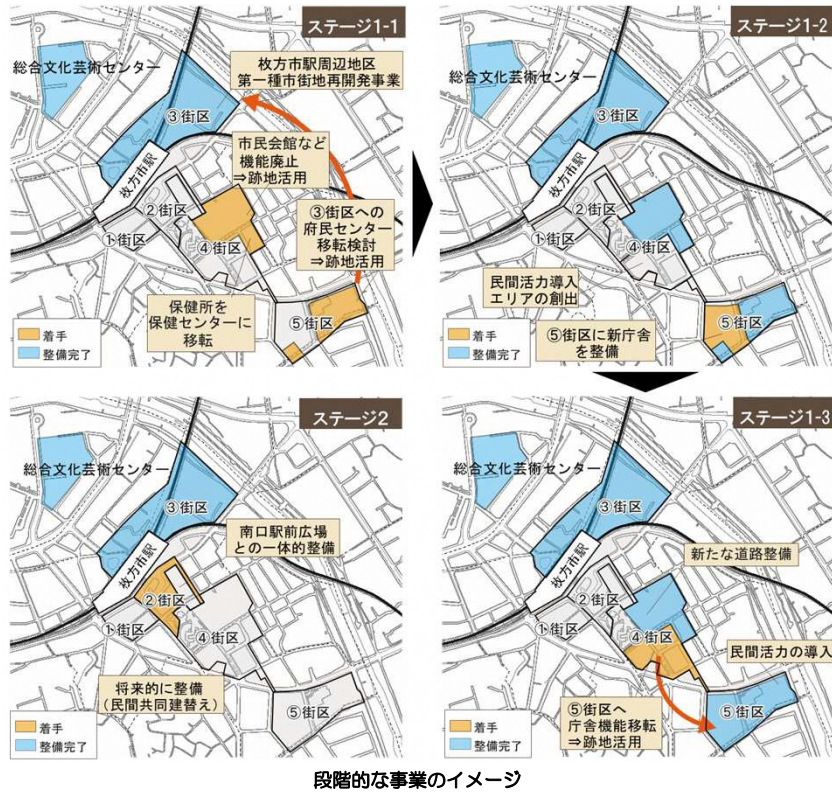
ステージ1-1

総合文化芸術センター

枚方市駅周辺地区
第一種市街地再開発事業

③街区

市民会館など
機能廃止
⇒跡地活用

枚方市駅

②街区

①街区

④街区

③街区への
府民センター
移転検討
⇒跡地活用

保健所を
保健センターに
移転

⑤街区

着手
整備完了

ステージ1-2

総合文化芸術センター

③街区

枚方市駅

②街区

①街区

④街区

民間活力導入
エリアの創出

⑤街区

着手
整備完了

⑤街区に新庁舎
を整備

ステージ2

総合文化芸術センター

③街区

南口駅前広場
との一体的整備

枚方市駅

②街区

①街区

④街区

将来的に整備
（民間共同建替え）

⑤街区

着手
整備完了

ステージ1-3

総合文化芸術センター

③街区

新たな道路整備

枚方市駅

②街区

①街区

④街区

民間活力の導入

⑤街区へ
庁舎機能移転
⇒跡地活用

⑤街区

着手
整備完了

段階的な事業のイメージ